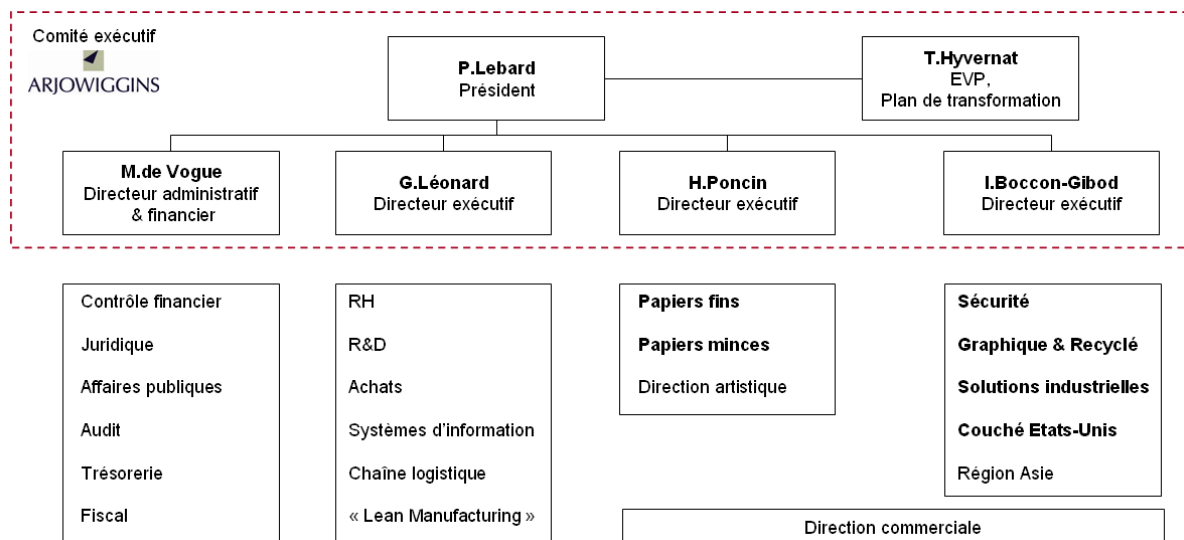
Comité exécutif

ARJOWIGGINS

P.Lebard
Président

T.Hyvernat
EVP,
Plan de transformation

M.de Vogue
Directeur administratif & financier

G.Léonard
Directeur exécutif

H.Poncin
Directeur exécutif

I.Boccon-Gibod
Directeur exécutif

Contrôle financier

Juridique

Affaires publiques

Audit

Trésorerie

Fiscal

RH

R&D

Achats

Systèmes d'information

Chaîne logistique

« Lean Manufacturing »

Papiers fins

Papiers minces

Direction artistique

Sécurité

Graphique & Recyclé

Solutions industrielles

Couché Etats-Unis

Région Asie

Direction commerciale